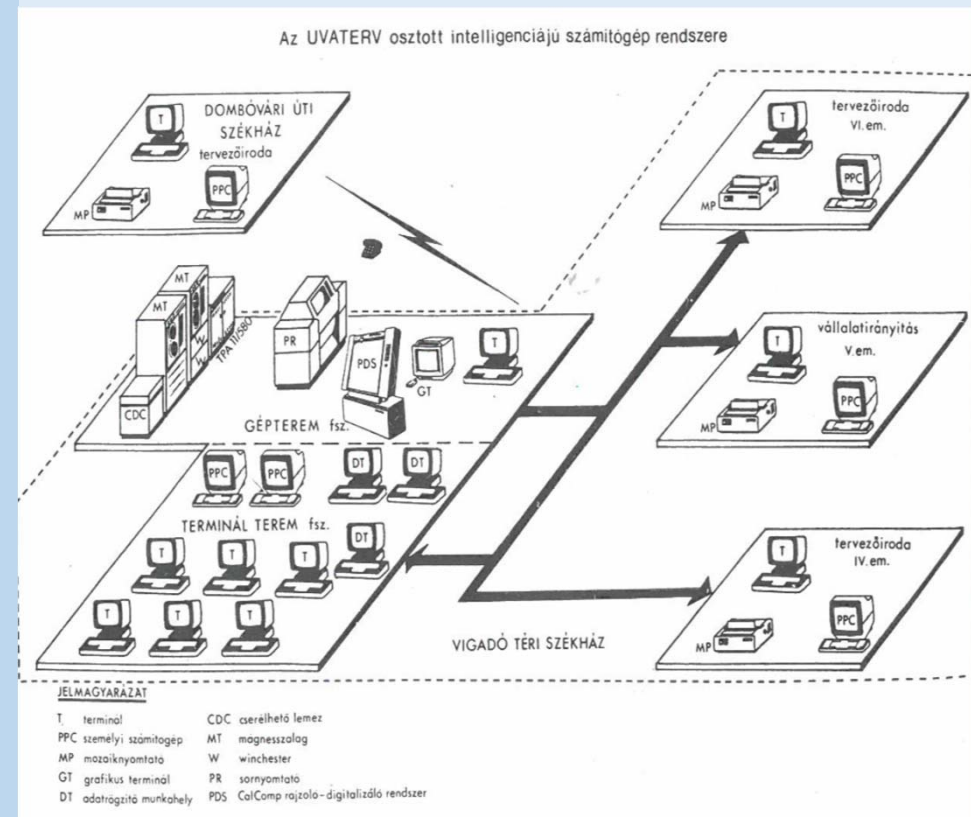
Az UVATERV osztott intelligenciájú számitógép rendszere

DOMBÓVÁRI ÚTI SZÉKHÁZ
tervezőiroda
T
MP
PPC

tervezőiroda
VI.em.
T
MP
PPC

MT
MT
W
W
TPA 11/580
CDC
PR
PDS
GT
T
GÉPTEREM fsz.

vállalatirányitás
V.em.
T
MP
PPC

PPC
PPC
DT
DT
TERMINÁL TEREM fsz.
T
T
T
DT
T
T
T

tervezőiroda
IV.em.
T
MP
PPC

VIGADÓ TÉRI SZÉKHÁZ

JELMAGYARÁZAT
T terminál
PPC személyi számitogép
MP mozaiknyomtató
GT grafikus terminál
DT adatrögzitő munkahely
CDC cserélhető lemez
MT magnesszalag
W winchester
PR sornyomtató
PDS CalComp rajzoló-digitalizáló rendszer